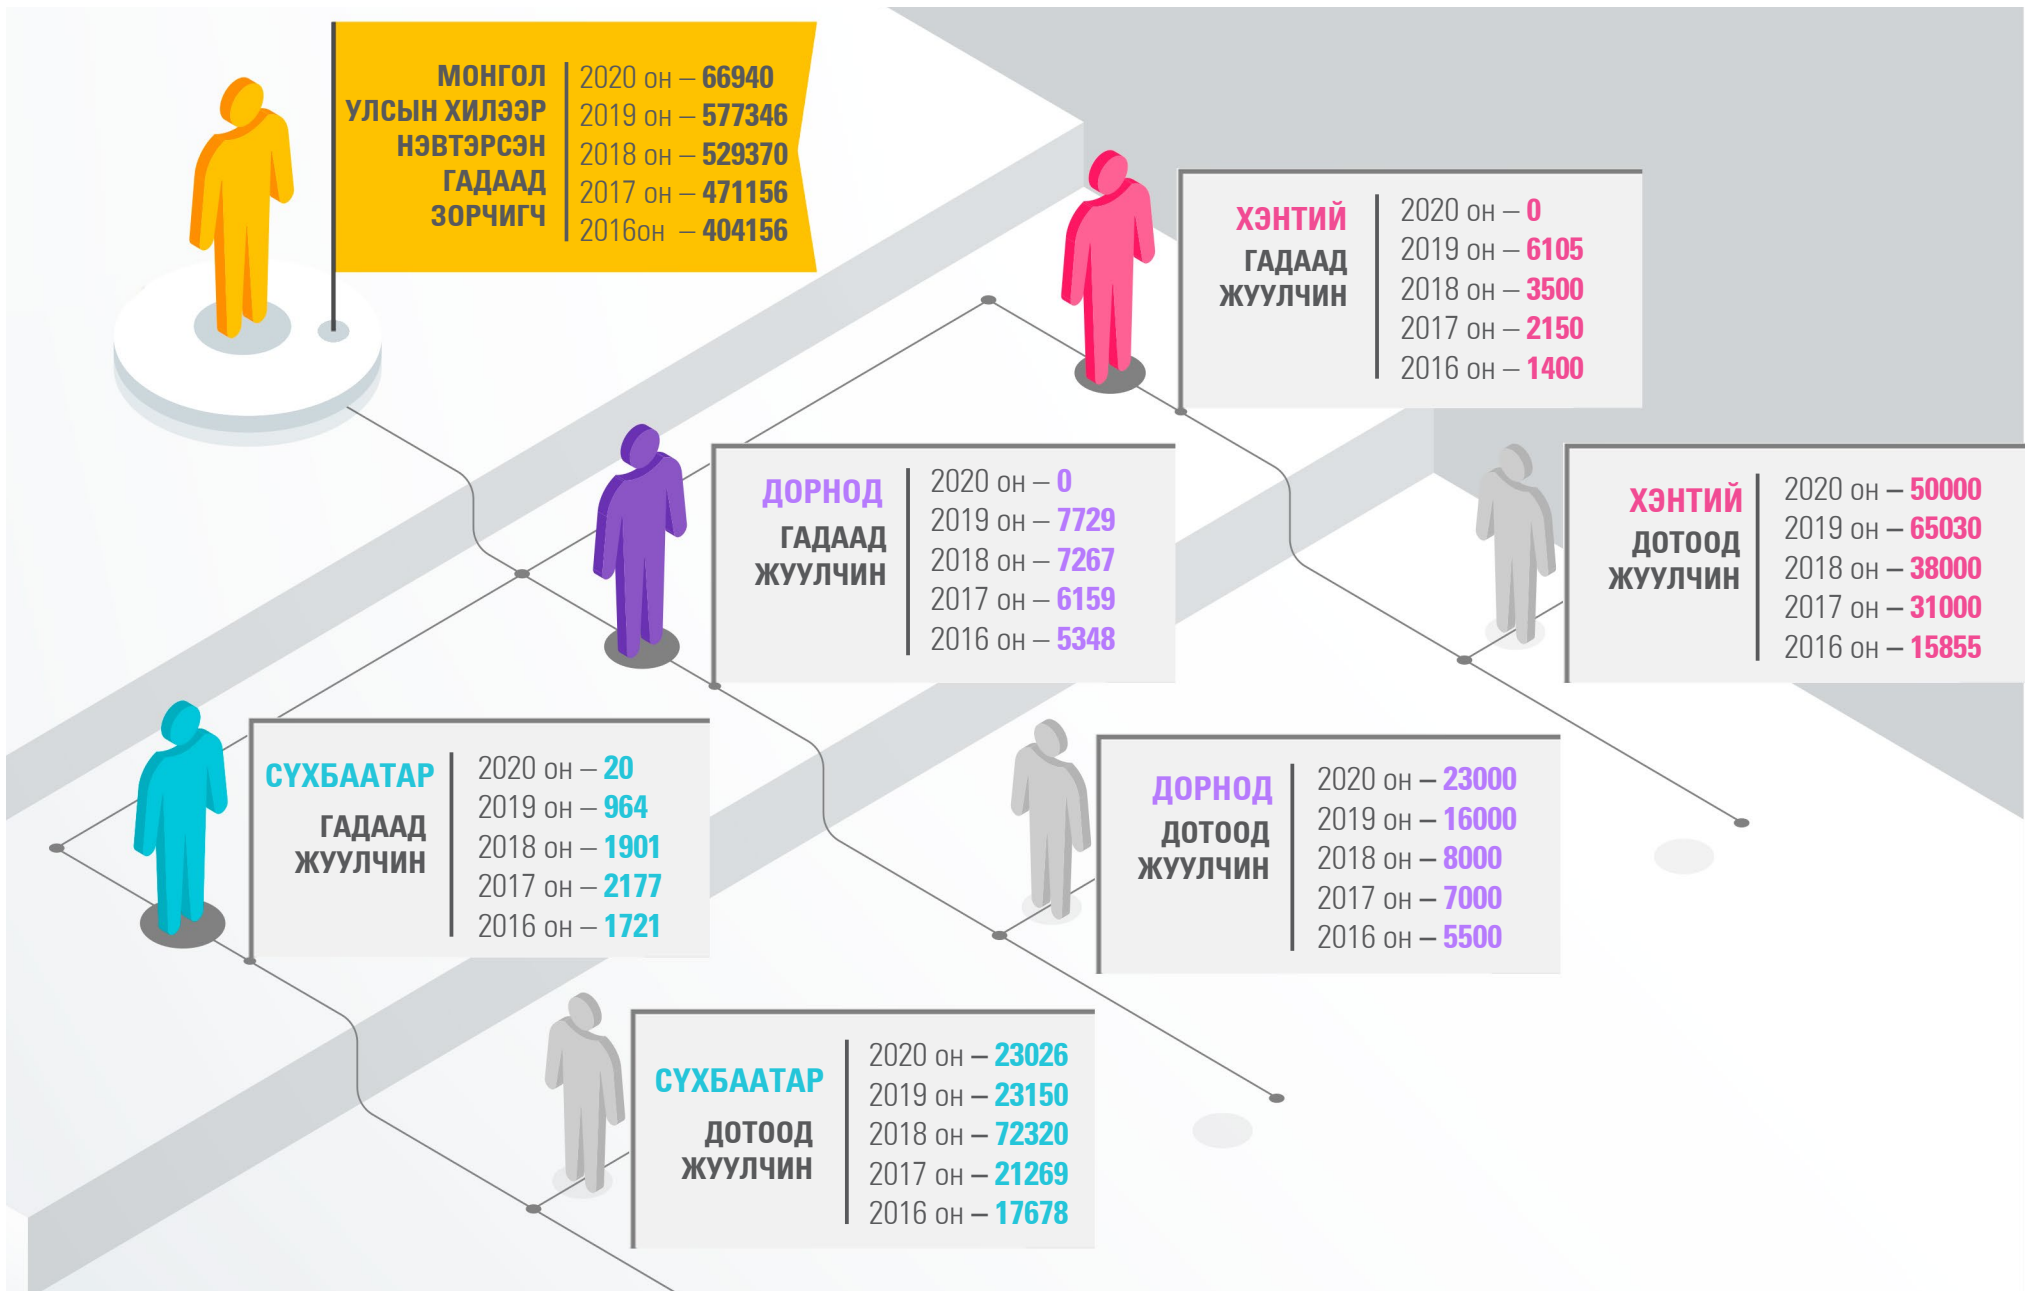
МОНГОЛ УЛСЫН ХИЛЭЭР НЭВТЭРСЭН ГАДААД ЗОРЧИГЧ

2020 он – 66940
2019 он – 577346
2018 он – 529370
2017 он – 471156
2016он – 404156

ХЭНТИЙ ГАДААД ЖУУЛЧИН

2020 он – 0
2019 он – 6105
2018 он – 3500
2017 он – 2150
2016 он – 1400

ДОРНОД ГАДААД ЖУУЛЧИН

2020 он – 0
2019 он – 7729
2018 он – 7267
2017 он – 6159
2016 он – 5348

ХЭНТИЙ ДОТООД ЖУУЛЧИН

2020 он – 50000
2019 он – 65030
2018 он – 38000
2017 он – 31000
2016 он – 15855

СҮХБААТАР ГАДААД ЖУУЛЧИН

2020 он – 20
2019 он – 964
2018 он – 1901
2017 он – 2177
2016 он – 1721

ДОРНОД ДОТООД ЖУУЛЧИН

2020 он – 23000
2019 он – 16000
2018 он – 8000
2017 он – 7000
2016 он – 5500

СҮХБААТАР ДОТООД ЖУУЛЧИН

2020 он – 23026
2019 он – 23150
2018 он – 72320
2017 он – 21269
2016 он – 17678